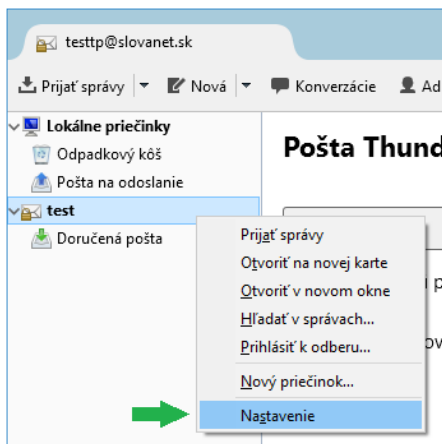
testtp@slovanet.sk

Prijať správy | Nová | Konverzácie | Ad

Lokálne priečinky
Odpadkový kôš
Pošta na odoslanie
test
Doručená pošta

Pošta Thund

Prijať správy
Otvoriť na novej karte
Otvoriť v novom okne
Hľadať v správach...
Prihlásiť k odberu...
Nový priečinok...
Nastavenie